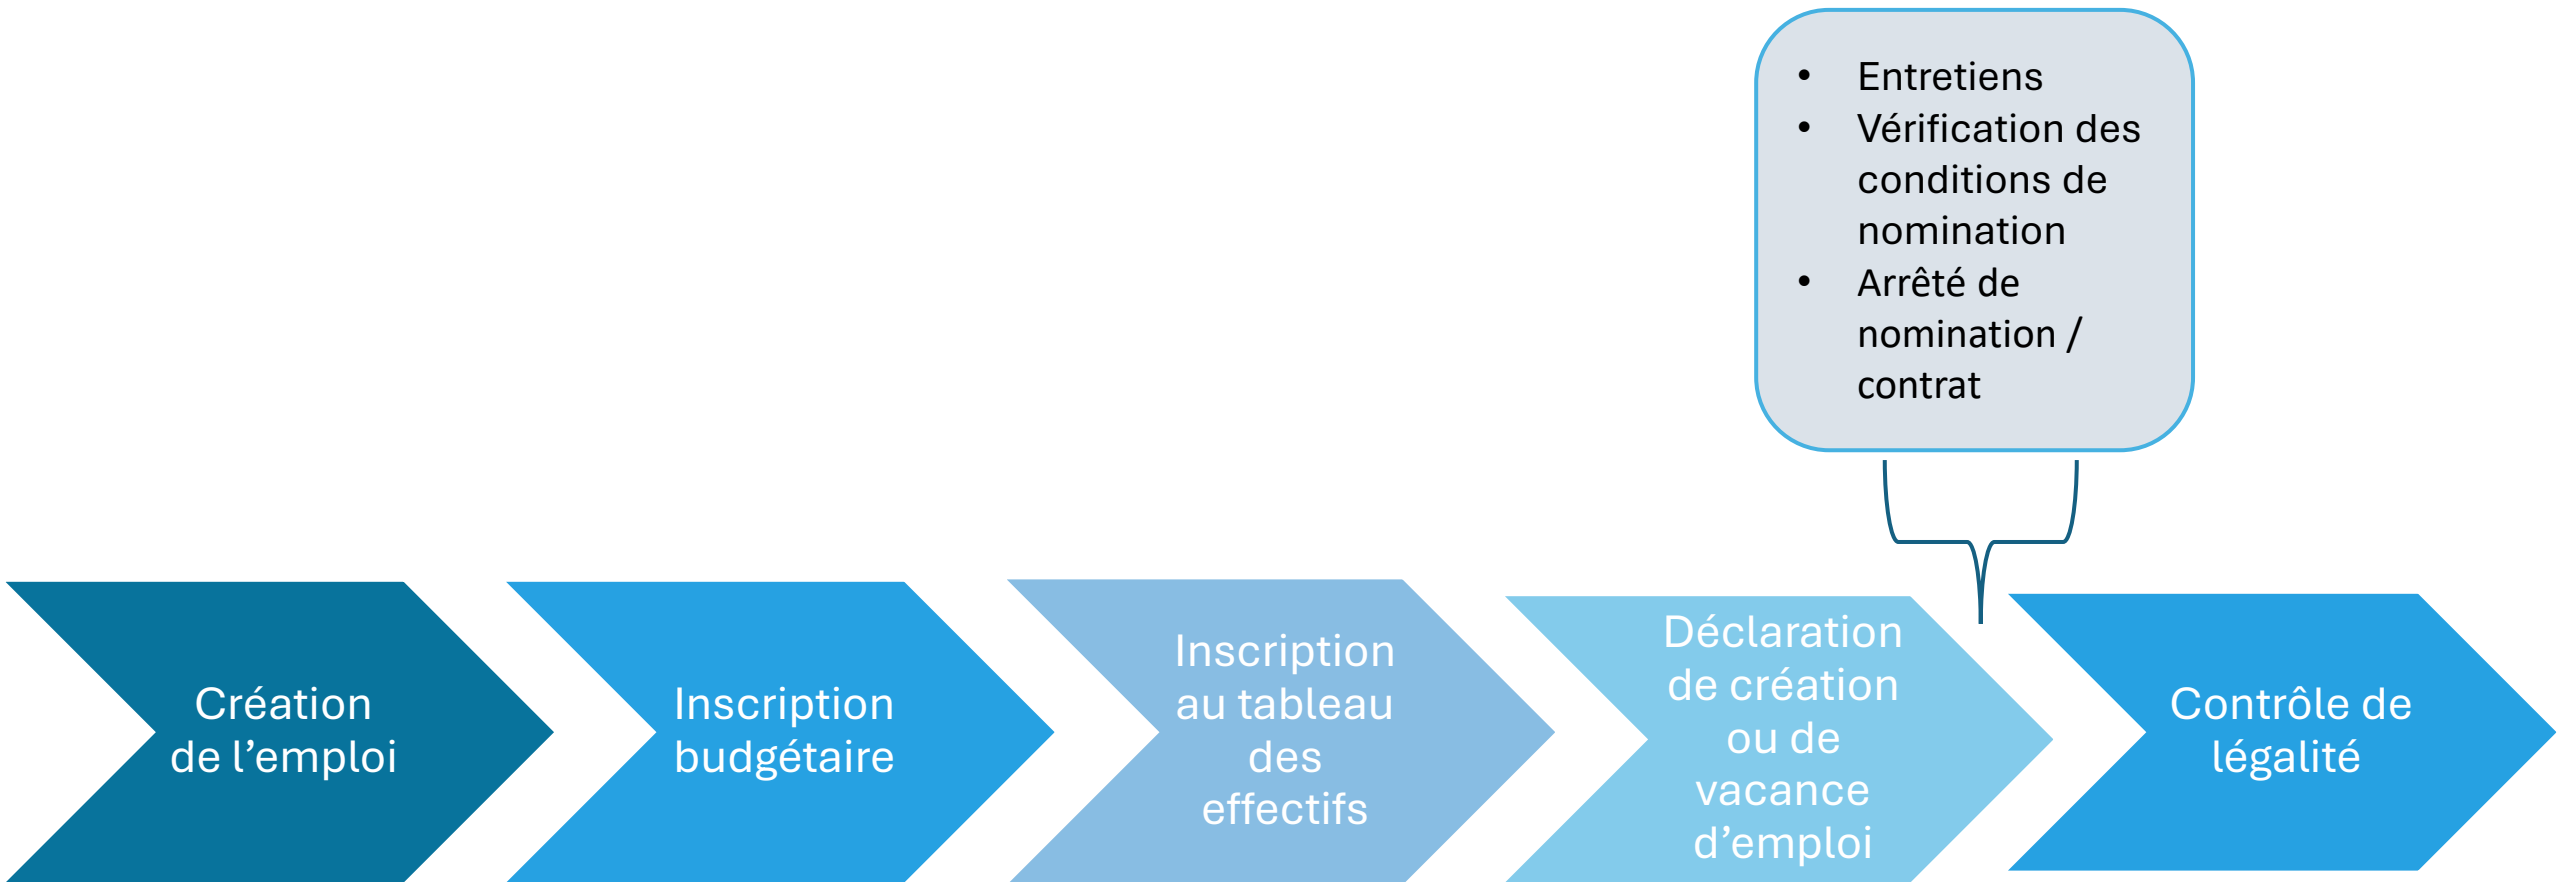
- Entretiens
- Vérification des conditions de nomination
- Arrêté de nomination / contrat

Création de l’emploi

Inscription budgétaire

Inscription au tableau des effectifs

Déclaration de création ou de vacance d’emploi

Contrôle de légalité